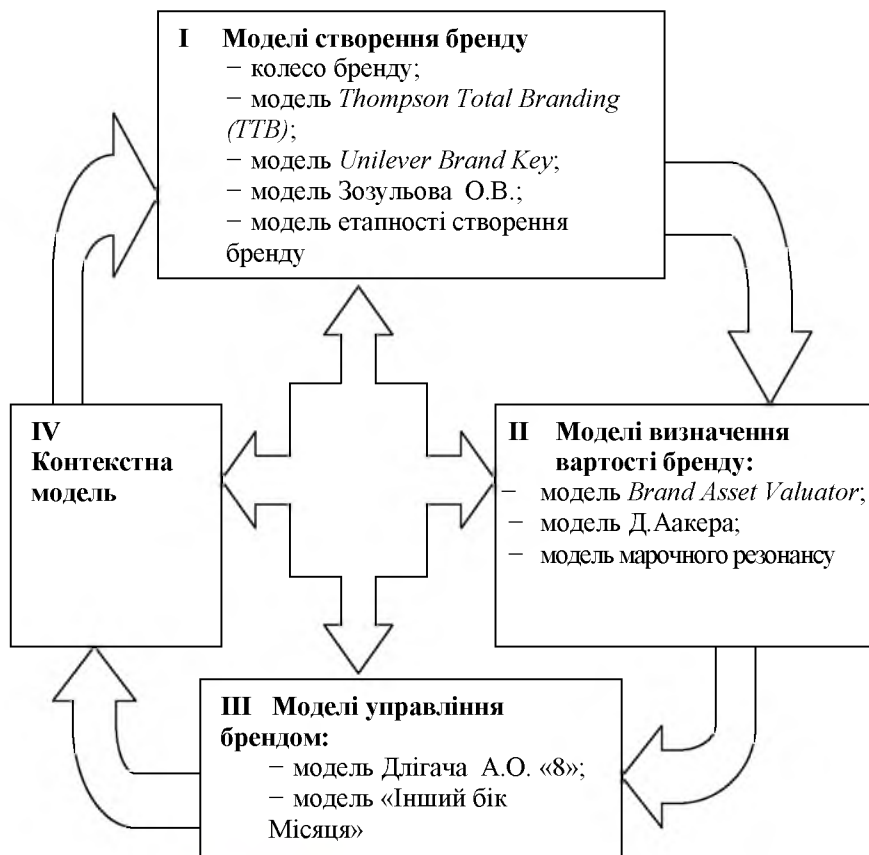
I Моделі створення бренду
− колесо бренду;
− модель *Thompson Total Branding (TTB)*;
− модель *Unilever Brand Key*;
− модель Зозульова О.В.;
− модель етапності створення бренду

II Моделі визначення вартості бренду:
− модель *Brand Asset Valuator*;
− модель Д.Аакера;
− модель марочного резонансу

III Моделі управління брендом:
− модель Длігача А.О. «8»;
− модель «Інший бік Місяця»

IV Контекстна модель